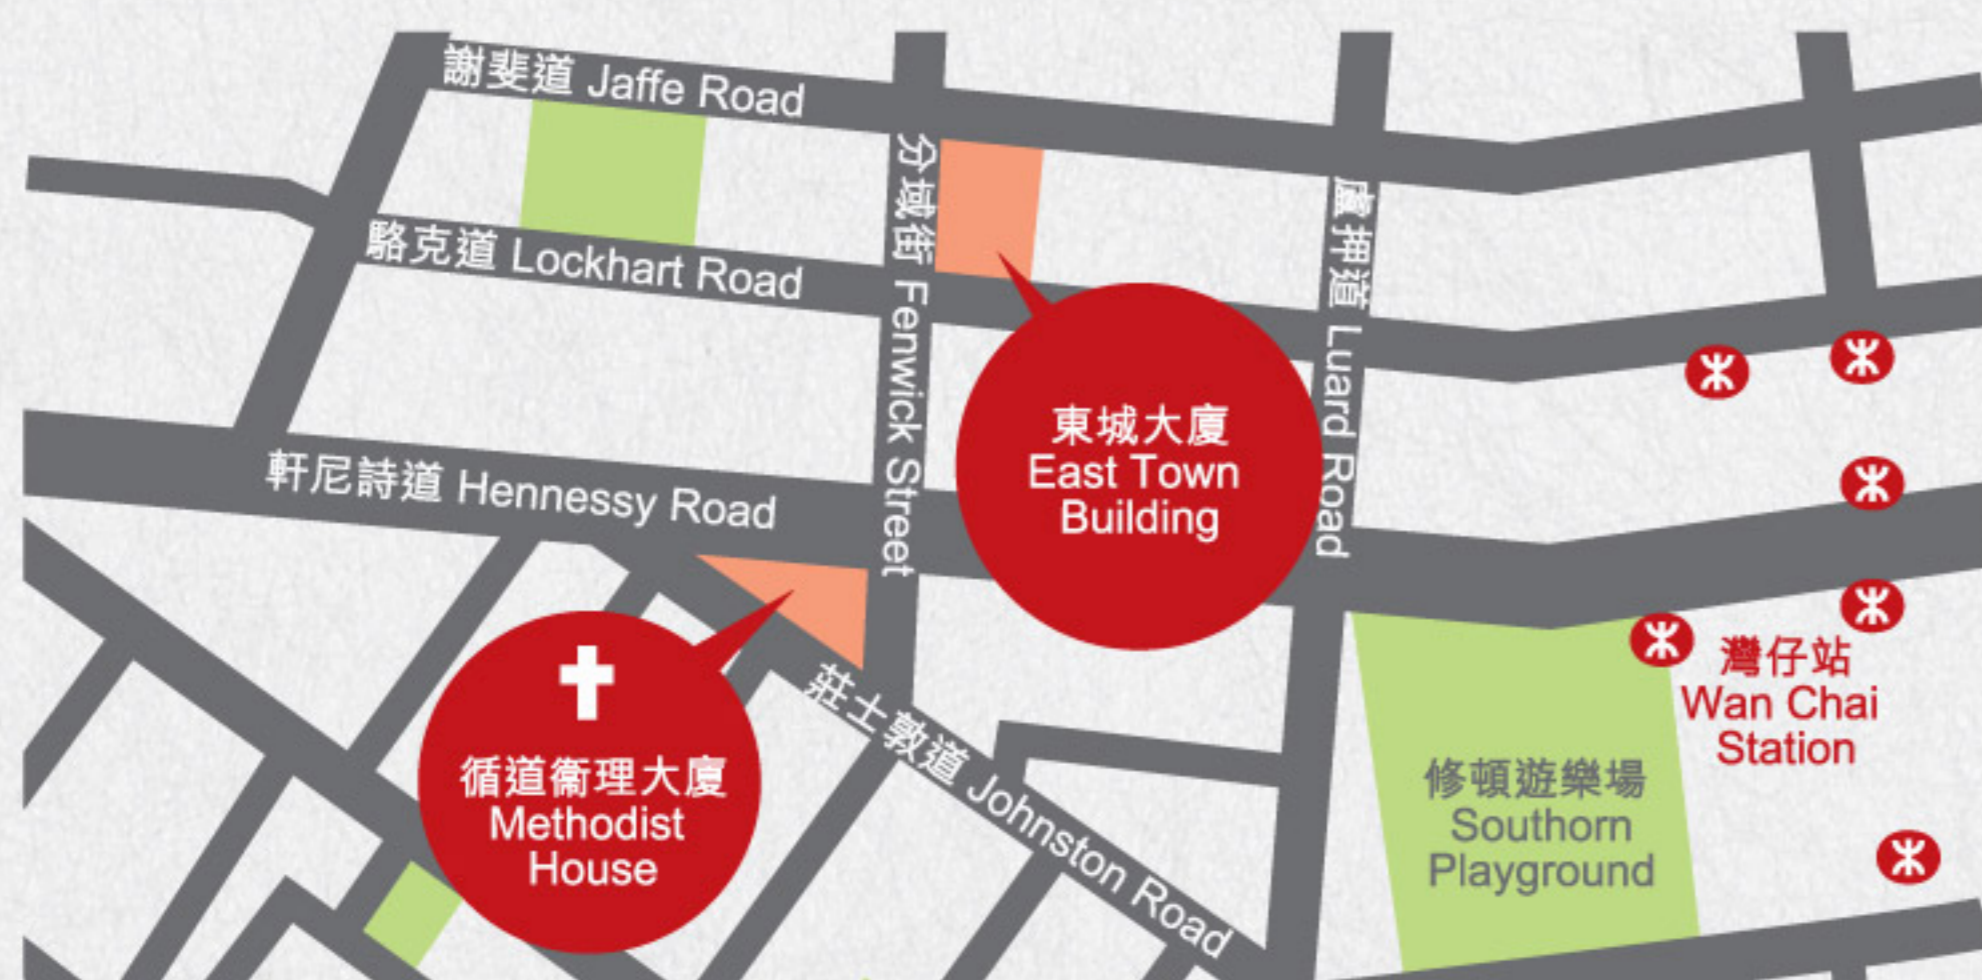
謝斐道 Jaffe Road

駱克道 Lockhart Road

分域街 Fenwick Street

盧押道 Luard Road

軒尼詩道 Hennessy Road

東城大廈
East Town
Building

循道衛理大廈
Methodist
House

莊士敦道 Johnston Road

灣仔站
Wan Chai
Station

修頓遊樂場
Southorn
Playground